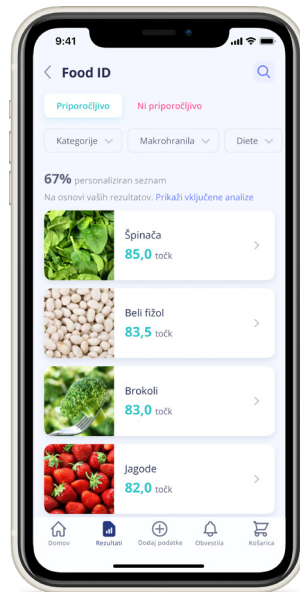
9:41

Food ID

Priporočljivo
Ni priporočljivo

Kategorije
Makrohranila
Diete

67% personaliziran seznam
Na osnovi vaših rezultatov. Prikaži vključene analize

Špinača
85,0 točk

Beli fižol
83,5 točk

Brokoli
83,0 točk

Jagode
82,0 točk

Domov
Rezultati
Dodaj podatke
Obvestila
Košarica